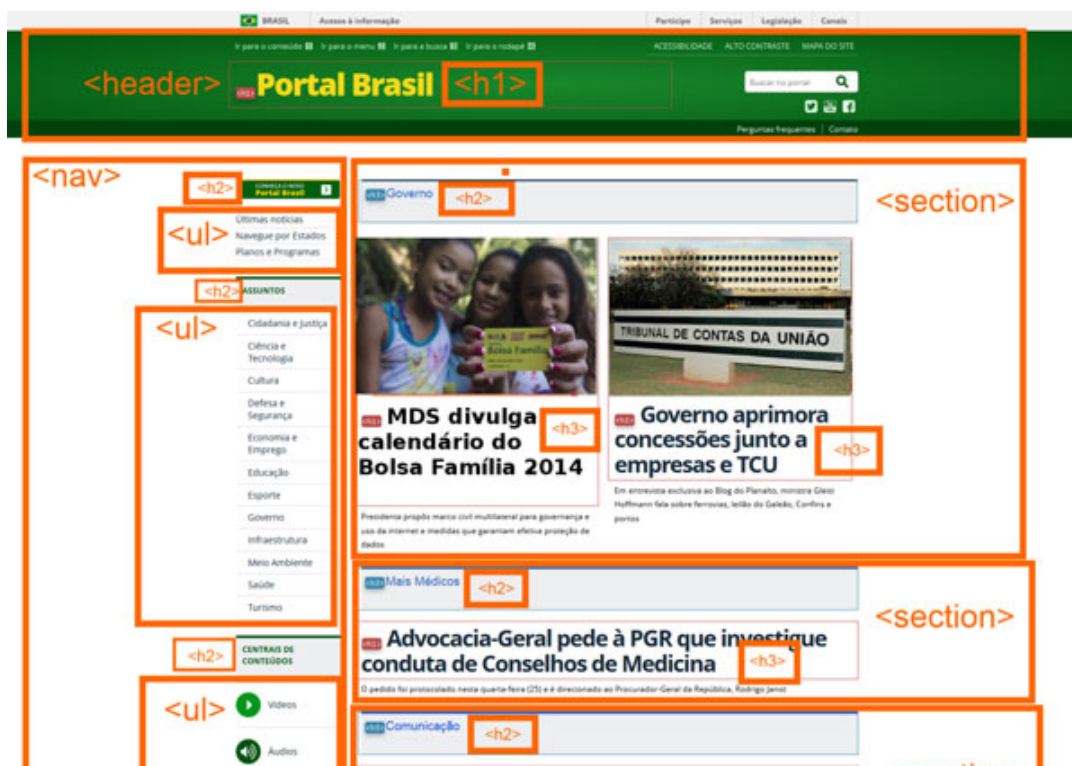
BRASIL Acesso à informação Participe Serviços Legislação Canais

Ir para o conteúdo 1 Ir para o menu 2 Ir para a busca 3 Ir para o rodapé 4 ACESSIBILIDADE ALTO CONTRASTE MAPA DO SITE

<header> Portal Brasil <h1>

Buscar no portal

Perguntas frequentes Contato

<nav>

<h2> CONHEÇA O NOVO Portal Brasil

<ul> Últimas notícias Navegue por Estados Planos e Programas

<h2> ASSUNTOS

<ul> Cidadania e Justiça Ciência e Tecnologia Cultura Defesa e Segurança Economia e Emprego Educação Esporte Governo Infraestrutura Meio Ambiente Saúde Turismo

<h2> CENTRAIS DE CONTEÚDOS

<ul> Vídeos Áudios

Governo <h2>

<section>

MDS divulga calendário do Bolsa Família 2014 <h3>

Presidenta propõe marco civil multilateral para governança e uso da internet e medidas que garantam efetiva proteção de dados

TRIBUNAL DE CONTAS DA UNIÃO

Governo aprimora concessões junto a empresas e TCU <h3>

Em entrevista exclusiva ao Blog do Planalto, ministra Gleisi Hoffmann fala sobre ferrovias, leilão do Galeão, Confins e portos

Mais Médicos <h2>

<section>

Advocacia-Geral pede à PGR que investigue conduta de Conselhos de Medicina <h3>

O pedido foi protocolado nesta quarta-feira (25) e é direcionado ao Procurador-Geral da República, Rodrigo Janot

Comunicação <h2>